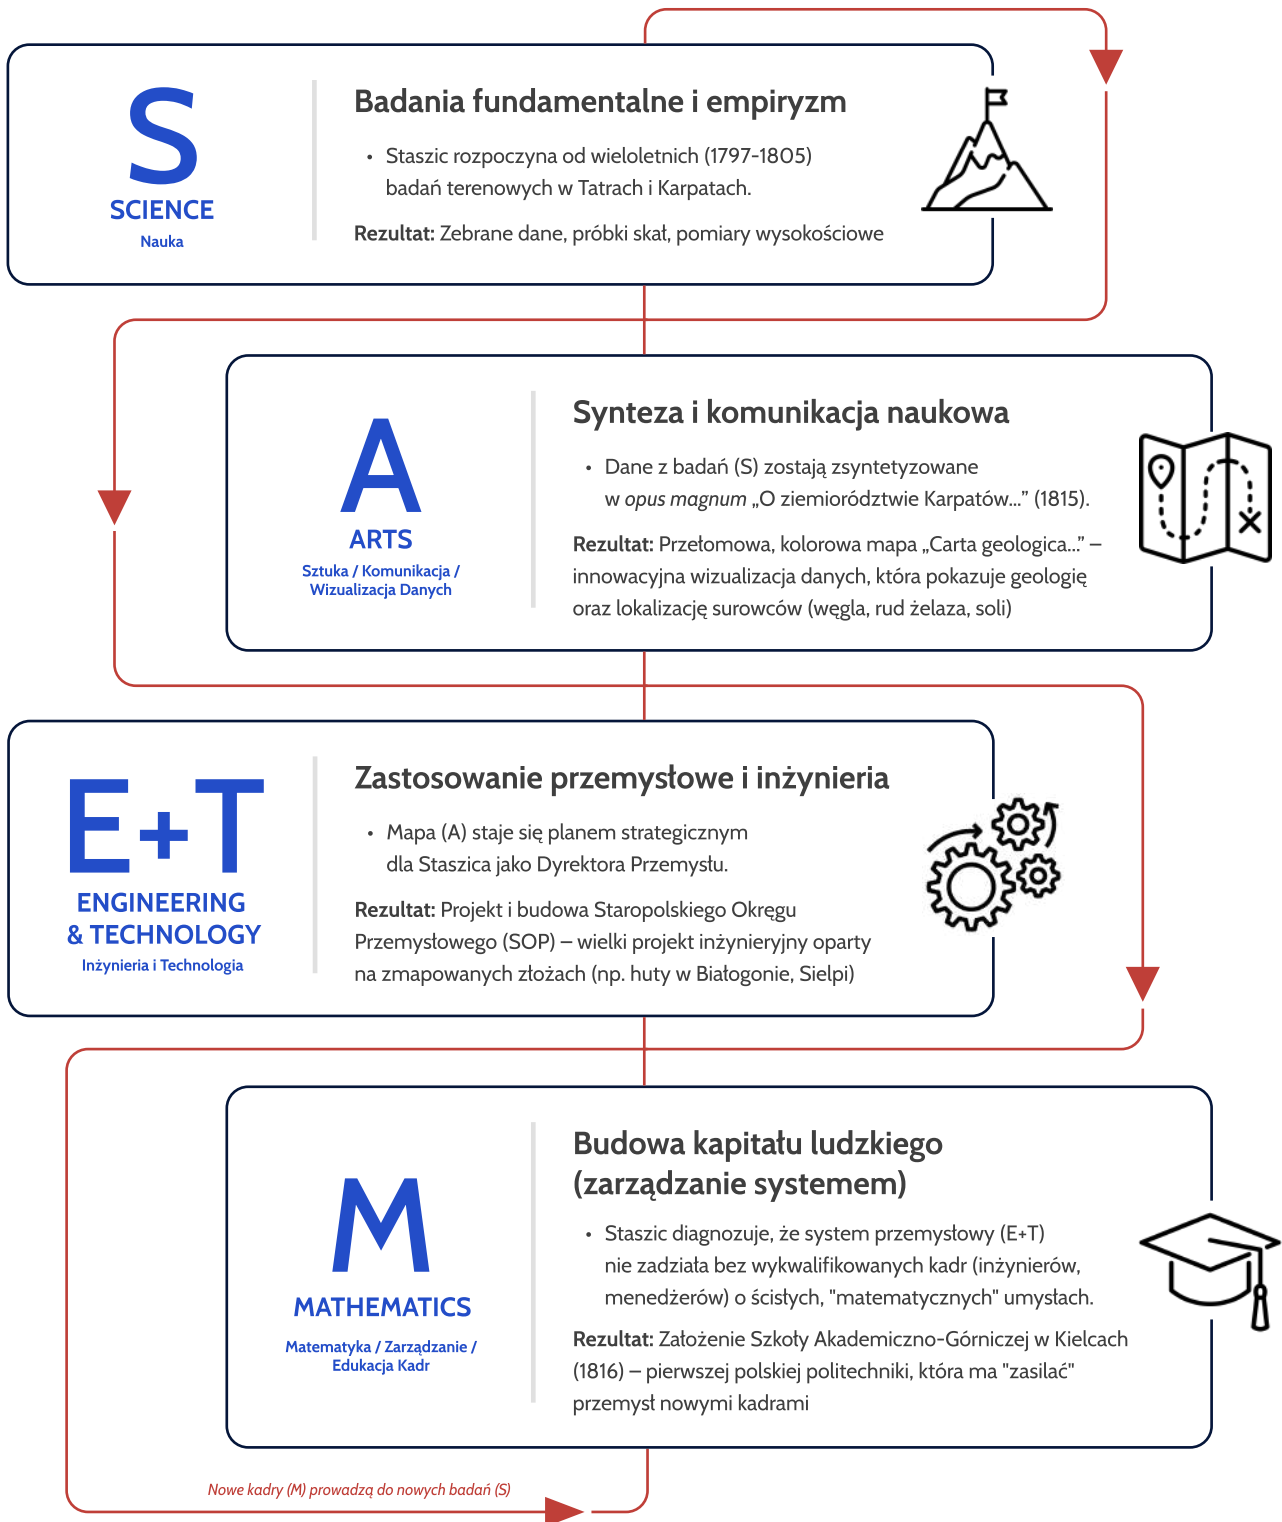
S
SCIENCE
Nauka

Badania fundamentalne i empiryzm

• Staszic rozpoczyna od wieloletnich (1797-1805) badań terenowych w Tatrach i Karpatach.

Rezultat: Zebrane dane, próbki skał, pomiary wysokościowe

A
ARTS
Sztuka / Komunikacja / Wizualizacja Danych

Synteza i komunikacja naukowa

• Dane z badań (S) zostają zsyntetyzowane w opus magnum „O ziemiorództwie Karpatów...” (1815).

Rezultat: Przełomowa, kolorowa mapa „Carta geologica...” – innowacyjna wizualizacja danych, która pokazuje geologię oraz lokalizację surowców (węgla, rud żelaza, soli)

E+T
ENGINEERING & TECHNOLOGY
Inżynieria i Technologia

Zastosowanie przemysłowe i inżynieria

• Mapa (A) staje się planem strategicznym dla Staszica jako Dyrektora Przemysłu.

Rezultat: Projekt i budowa Staropolskiego Okręgu Przemysłowego (SOP) – wielki projekt inżynieryjny oparty na zmapowanych złożach (np. huty w Białogonie, Sielpi)

M
MATHEMATICS
Matematyka / Zarządzanie / Edukacja Kadr

Budowa kapitału ludzkiego (zarządzanie systemem)

• Staszic diagnozuje, że system przemysłowy (E+T) nie zadziała bez wykwalifikowanych kadr (inżynierów, menedżerów) o ścisłych, "matematycznych" umysłach.

Rezultat: Założenie Szkoły Akademiczno-Górniczej w Kielcach (1816) – pierwszej polskiej politechniki, która ma "zasilać" przemysł nowymi kadrami

Nowe kadry (M) prowadzą do nowych badań (S)